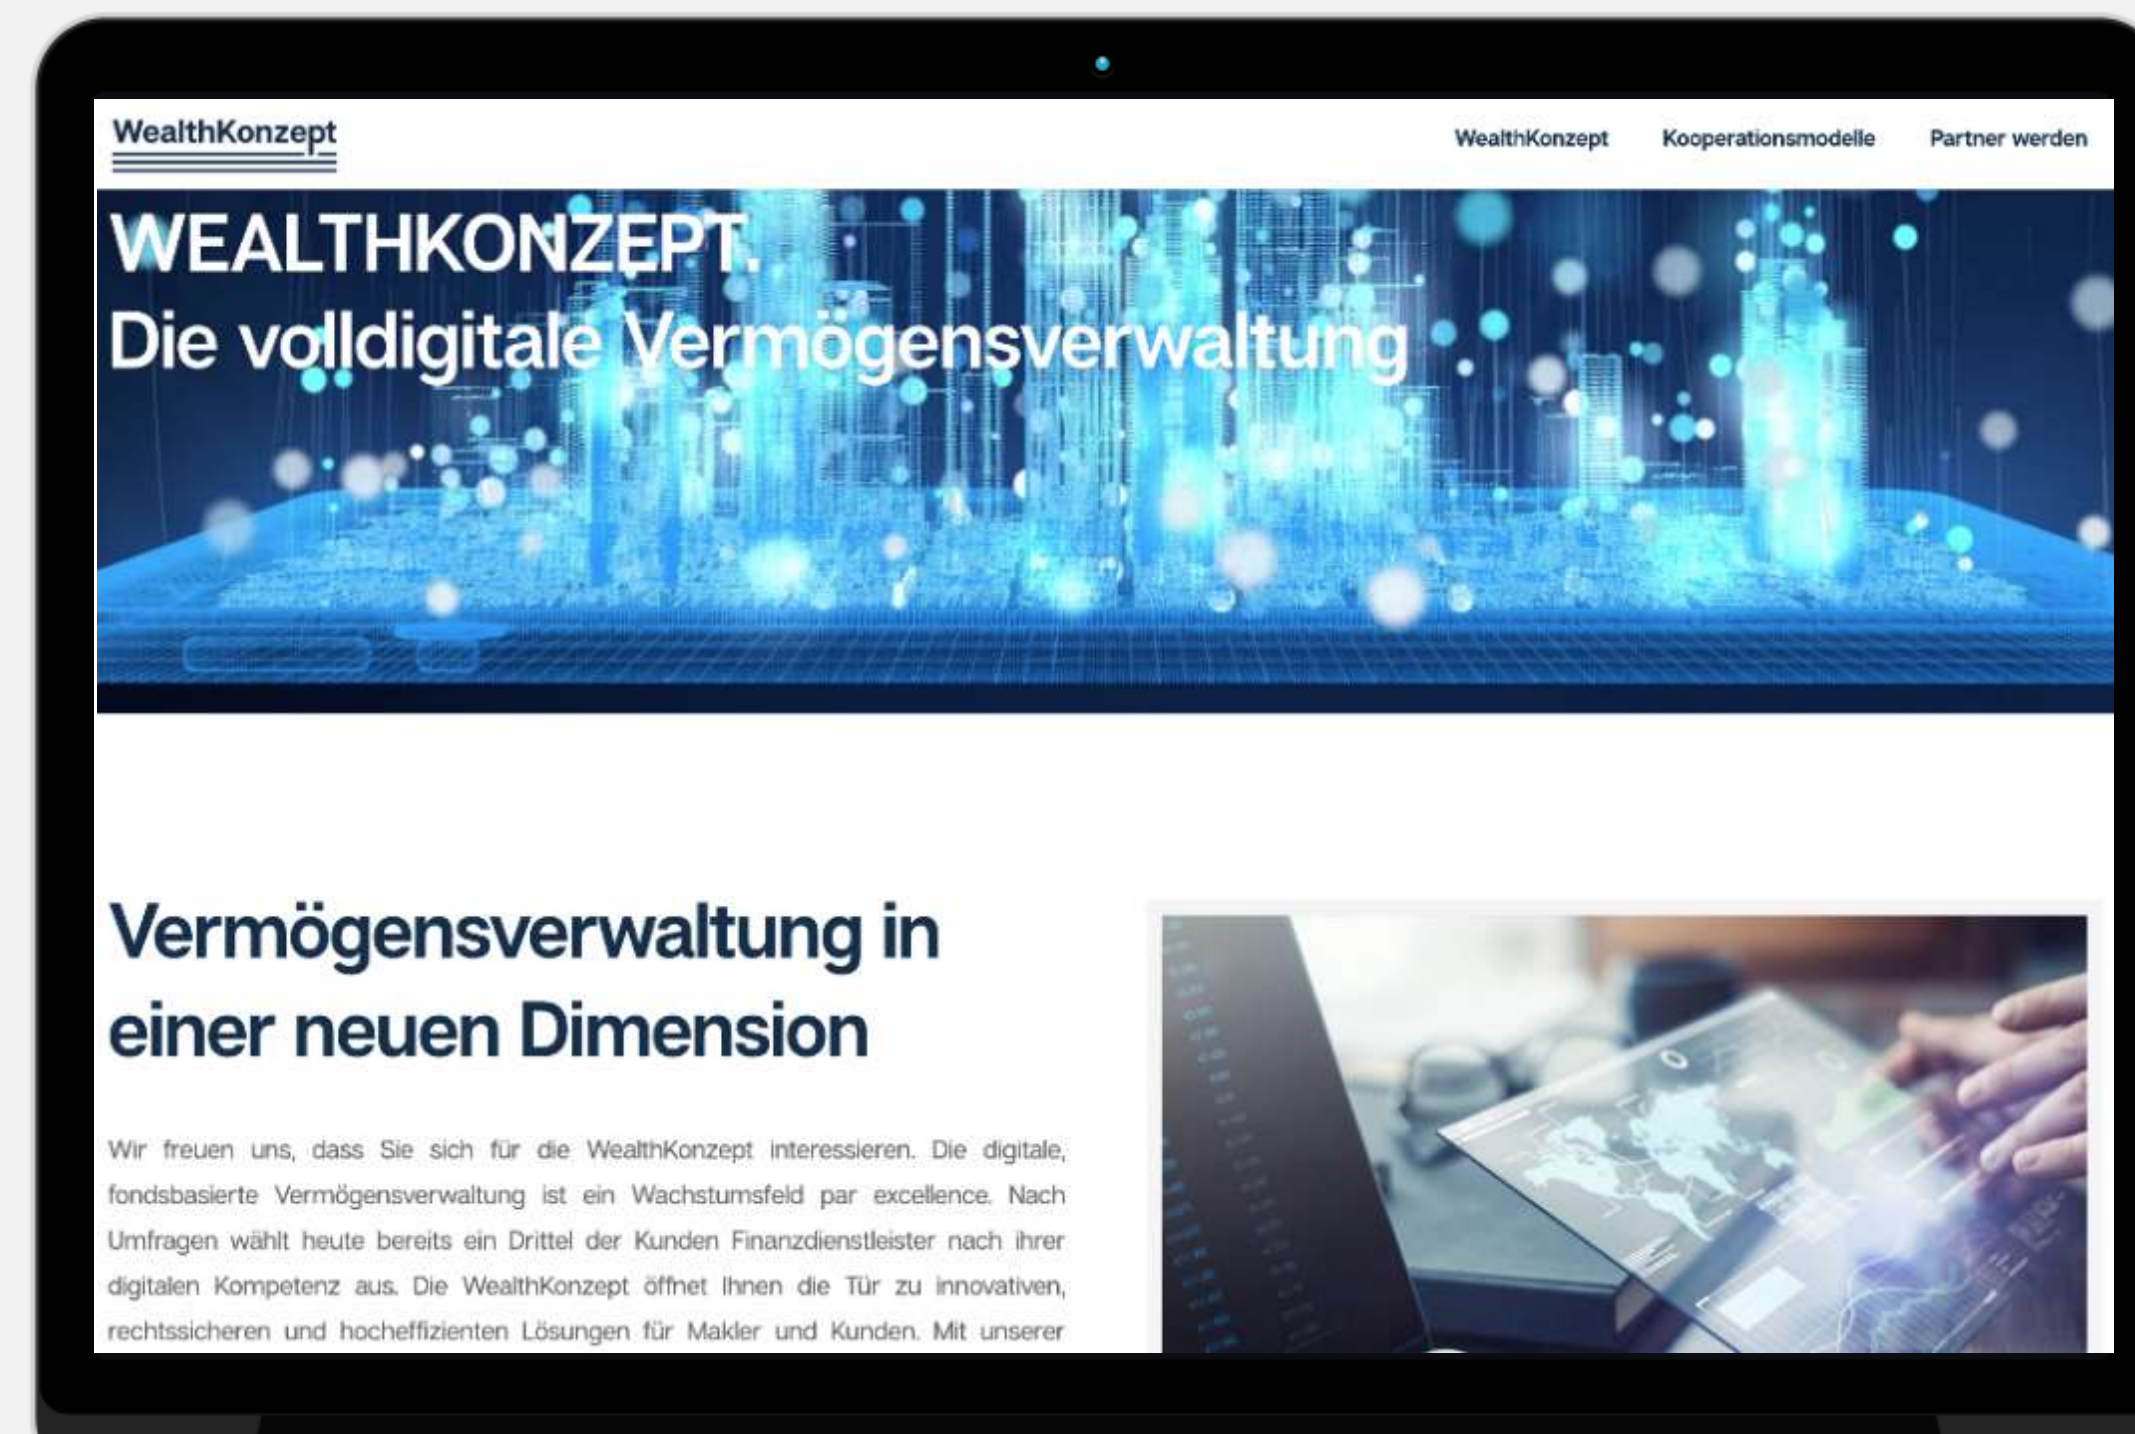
WealthKonzept

WealthKonzept Kooperationsmodelle Partner werden

WEALTHKONZEPT.
Die volldigitale Vermögensverwaltung

Vermögensverwaltung in einer neuen Dimension

Wir freuen uns, dass Sie sich für die WealthKonzept interessieren. Die digitale, fondsbasierte Vermögensverwaltung ist ein Wachstumsfeld par excellence. Nach Umfragen wählt heute bereits ein Drittel der Kunden Finanzdienstleister nach ihrer digitalen Kompetenz aus. Die WealthKonzept öffnet Ihnen die Tür zu innovativen, rechtssicheren und hocheffizienten Lösungen für Makler und Kunden. Mit unserer